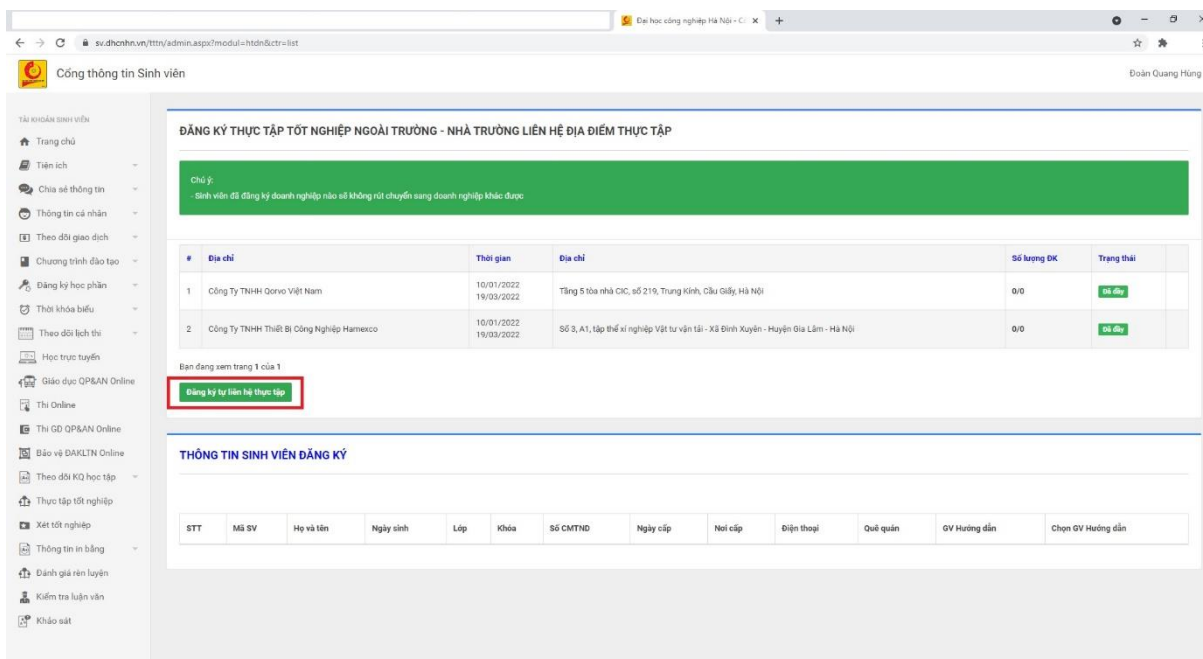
Đại học công nghiệp Hà Nội - C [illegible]

sv.dhcnhn.vn/tttn/admin.aspx?modul=htdn&ctr=list

Cổng thông tin Sinh viên

Đoàn Quang Hùng

TÀI KHOẢN SINH VIÊN
Trang chủ
Tiện ích
Chia sẻ thông tin
Thông tin cá nhân
Theo dõi giao dịch
Chương trình đào tạo
Đăng ký học phần
Thời khóa biểu
Theo dõi lịch thi
Học trực tuyến
Giáo dục QP&AN Online
Thi Online
Thi GD QP&AN Online
Bảo vệ ĐAKLTN Online
Theo dõi KQ học tập
Thực tập tốt nghiệp
Xét tốt nghiệp
Thông tin in bằng
Đánh giá rèn luyện
Kiểm tra luận văn
Khảo sát

ĐĂNG KÝ THỰC TẬP TỐT NGHIỆP NGOÀI TRƯỜNG - NHÀ TRƯỜNG LIÊN HỆ ĐỊA ĐIỂM THỰC TẬP

Chú ý:
- Sinh viên đã đăng ký doanh nghiệp nào sẽ không rút chuyển sang doanh nghiệp khác được

| # | Địa chỉ | Thời gian | Địa chỉ | Số lượng ĐK | Trạng thái |
|---|---|---|---|---|---|
| 1 | Công Ty TNHH Qorvo Việt Nam | 10/01/2022 19/03/2022 | Tầng 5 tòa nhà CIC, số 219, Trung Kính, Cầu Giấy, Hà Nội | 0/0 | Đã đầy |
| 2 | Công Ty TNHH Thiết Bị Công Nghiệp Hamexco | 10/01/2022 19/03/2022 | Số 3, A1, tập thể xí nghiệp Vật tư vận tải - Xã Đình Xuyên - Huyện Gia Lâm - Hà Nội | 0/0 | Đã đầy |

Bạn đang xem trang 1 của 1

Đăng ký tự liên hệ thực tập

THÔNG TIN SINH VIÊN ĐĂNG KÝ

| STT | Mã SV | Họ và tên | Ngày sinh | Lớp | Khóa | Số CMTND | Ngày cấp | Nơi cấp | Điện thoại | Quê quán | GV Hướng dẫn | Chọn GV Hướng dẫn |
|---|---|---|---|---|---|---|---|---|---|---|---|---|